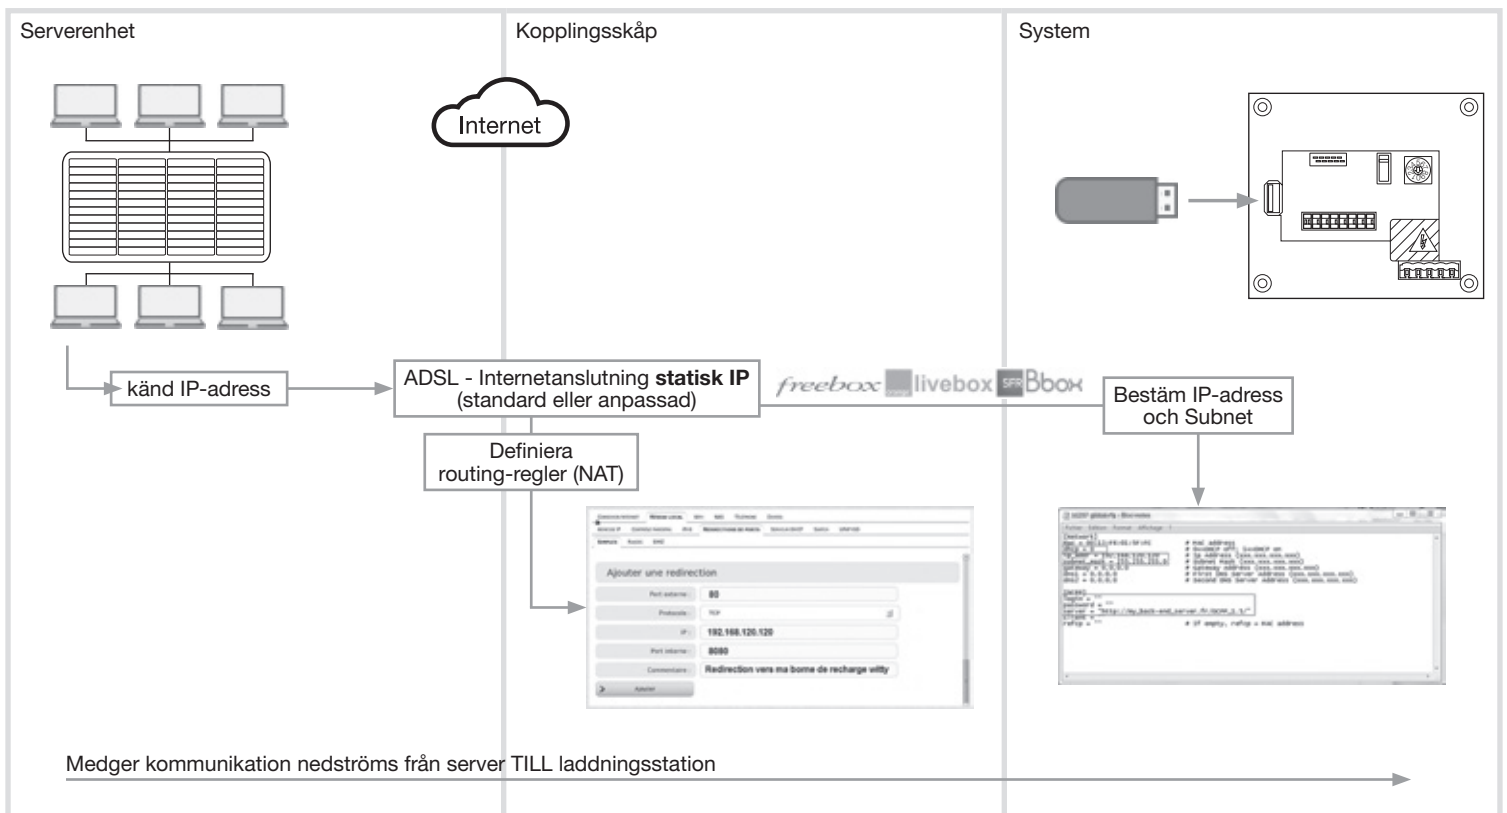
Serverenhet

Kopplingsskåp

System

Internet

känd IP-adress

ADSL - Internetanslutning **statisk IP** (standard eller anpassad)

freebox livebox SFR Bbox

Bestäm IP-adress och Subnet

Definiera routing-regler (NAT)

Ajouter une redirection

Port externe : 80

Protocole : TCP

IP : 192.168.120.120

Port interne : 8080

Commentaire : Redirection vers ma borne de recharge witty

Ajouter

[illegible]

Medger kommunikation nedströms från server TILL laddningsstation